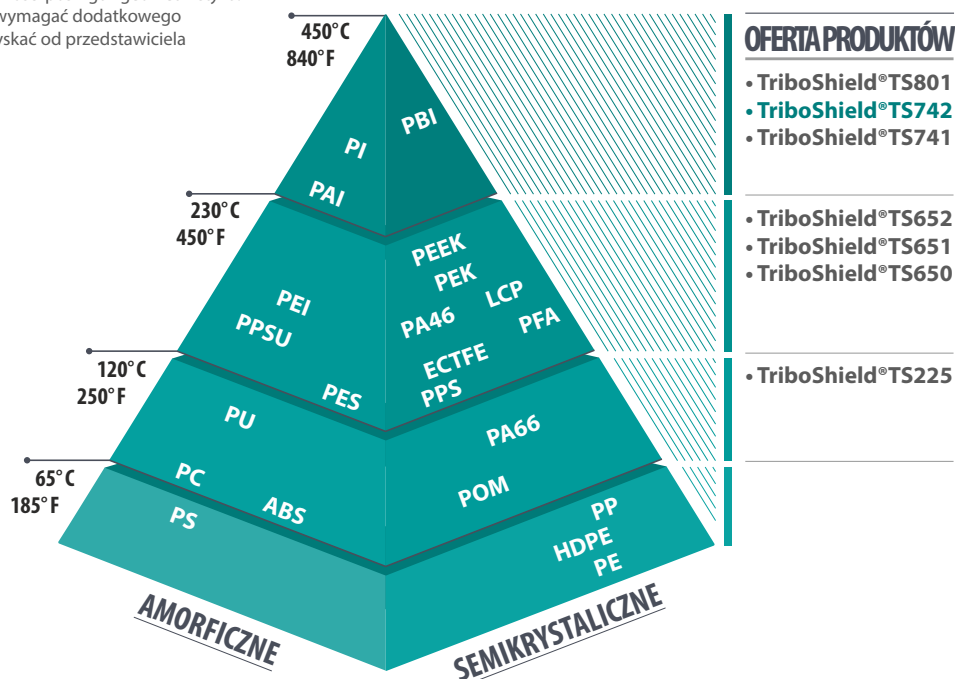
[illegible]
wymagać dodatkowego
yskać od przedstawiciela

450°C
840°F

230°C
450°F

120°C
250°F

65°C
185°F

PBI
PI
PAI

PEEK
PEK
LCP
PEI
PPSU
PA46
PFA
ECTFE
PPS
PES

PU
PA66

PC
ABS
POM
PS
PP
HDPE
PE

AMORFICZNE
SEMIKRYSTALICZNE

OFERTA PRODUKTÓW
• TriboShield®TS801
• TriboShield®TS742
• TriboShield®TS741

• TriboShield®TS652
• TriboShield®TS651
• TriboShield®TS650

• TriboShield®TS225